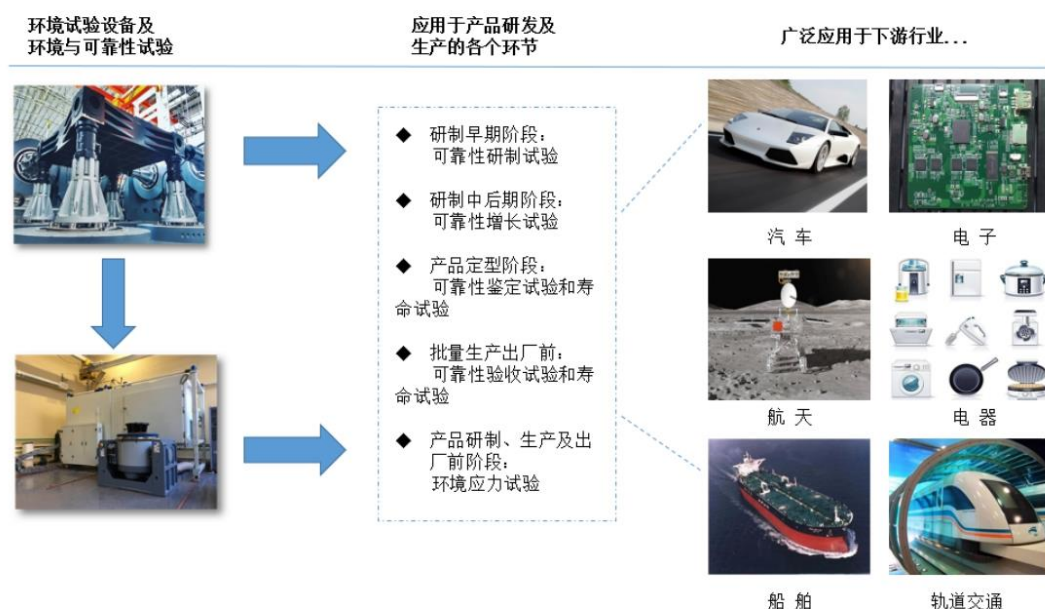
环境试验设备及
环境与可靠性试验

应用于产品研发及
生产的各个环节

广泛应用于下游行业...

◆ 研制早期阶段：
可靠性研制试验

◆ 研制中后期阶段：
可靠性增长试验

◆ 产品定型阶段：
可靠性鉴定试验和寿命试验

◆ 批量生产出厂前：
可靠性验收试验和寿命试验

◆ 产品研制、生产及出厂前阶段：
环境应力试验

汽车

电子

航天

电器

船舶

轨道交通